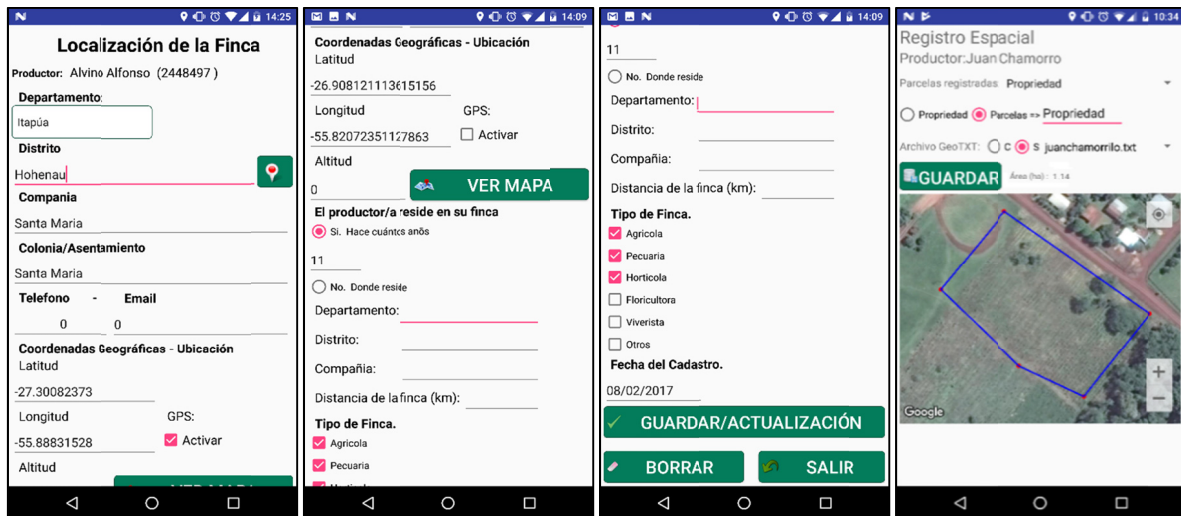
14:25

Localización de la Finca

Productor: Alvino Alfonso (2448497)

Departamento:

Itapúa

Distrito

Hohenau

Compania

Santa Maria

Colonia/Asentamiento

Santa Maria

Telefono - Email

0 0

Coordenadas Geográficas - Ubicación

Latitud

-27.30082373

Longitud GPS:

-55.88831528 Activar

Altitud

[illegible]

14:09

Coordenadas Geográficas - Ubicación

Latitud

-26.90812111315156

Longitud GPS:

-55.82072351127863 Activar

Altitud

0 VER MAPA

El productor/a reside en su finca

Si. Hace cuántos años

11

No. Donde reside

Departamento:

Distrito:

Compañia:

Distancia de la finca (km):

Tipo de Finca.

Agricola

Pecuaria

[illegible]

14:09

11

No. Donde reside

Departamento:

Distrito:

Compañia:

Distancia de la finca (km):

Tipo de Finca.

Agricola

Pecuaria

Horticola

Floricultora

Viverista

Otros

Fecha del Cadastro.

08/02/2017

GUARDAR/ACTUALIZACIÓN

BORRAR SALIR

10:34

Registro Espacial

Productor:Juan Chamorro

Parcelas registradas Propriedad

Propriedad Parcelas => Propriedad

Archivo GeoTXT: C S juanchamorrilo.txt

GUARDAR Área (ha): 1.14

Google